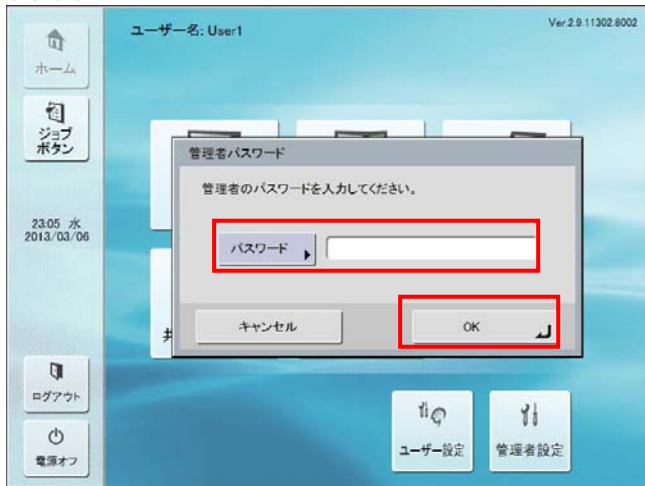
ホーム

ジョブボタン

23:05 水
2013/03/06

ログアウト

電源オフ

ユーザー名: User1

Ver.2.9.11302.8002

管理者パスワード

管理者のパスワードを入力してください。

パスワード

キャンセル

OK

ユーザー設定

管理者設定